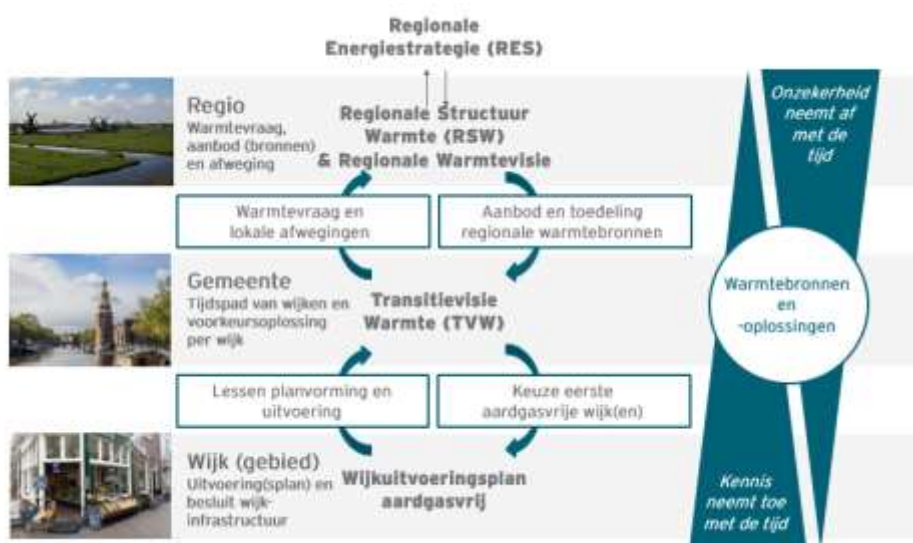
Regionale Energiestrategie (RES)

Regio
Warmtevraag, aanbod (bronnen) en afweging

Regionale Structuur Warmte (RSW) & Regionale Warmtevisie

Onzekerheid neemt af met de tijd

Warmtevraag en lokale afwegingen

Aanbod en toedeling regionale warmtebronnen

Gemeente
Tijdspad van wijken en voorkeursoplossing per wijk

Transitievisie Warmte (TVW)

Warmtebronnen en -oplossingen

Lessen planvorming en uitvoering

Keuze eerste aardgasvrije wijk(en)

Wijk (gebied)
Uitvoering(splan) en besluit wijkinfrastructuur

Wijkuitvoeringsplan aardgasvrij

Kennis neemt toe met de tijd